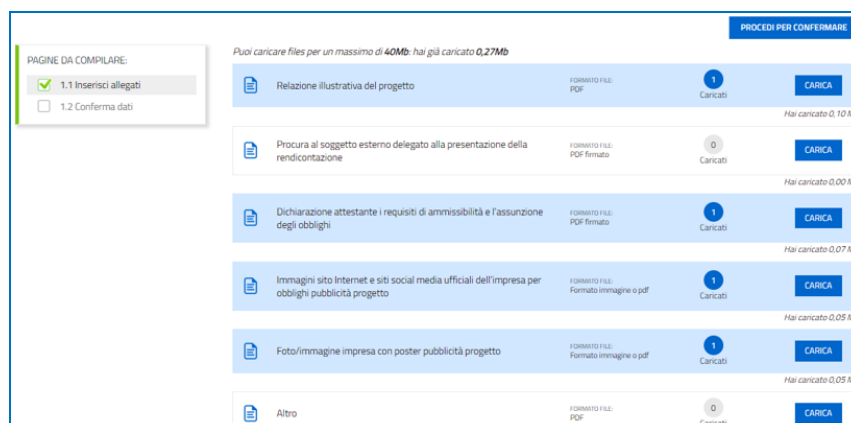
PROCEDI PER CONFERMARE

PAGINE DA COMPILARE:
1.1 Inserisci allegati
1.2 Conferma dati

Puoi caricare files per un massimo di **40Mb**: hai già caricato **0,27Mb**

Relazione illustrativa del progetto
FORMATO FILE:
PDF
1
Caricati
CARICA
Hai caricato 0,10 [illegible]

Procura al soggetto esterno delegato alla presentazione della rendicontazione
FORMATO FILE:
PDF firmato
0
Caricati
CARICA
Hai caricato 0,00 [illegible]

Dichiarazione attestante i requisiti di ammissibilità e l'assunzione degli obblighi
FORMATO FILE:
PDF firmato
1
Caricati
CARICA
Hai caricato 0,07 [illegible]

Immagini sito Internet e siti social media ufficiali dell'impresa per obblighi pubblicità progetto
FORMATO FILE:
Formato immagine o pdf
1
Caricati
CARICA
Hai caricato 0,05 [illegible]

Foto/immagine impresa con poster pubblicità progetto
FORMATO FILE:
Formato immagine o pdf
1
Caricati
CARICA
Hai caricato 0,05 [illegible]

Altro
FORMATO FILE:
PDF
0
Caricati
CARICA